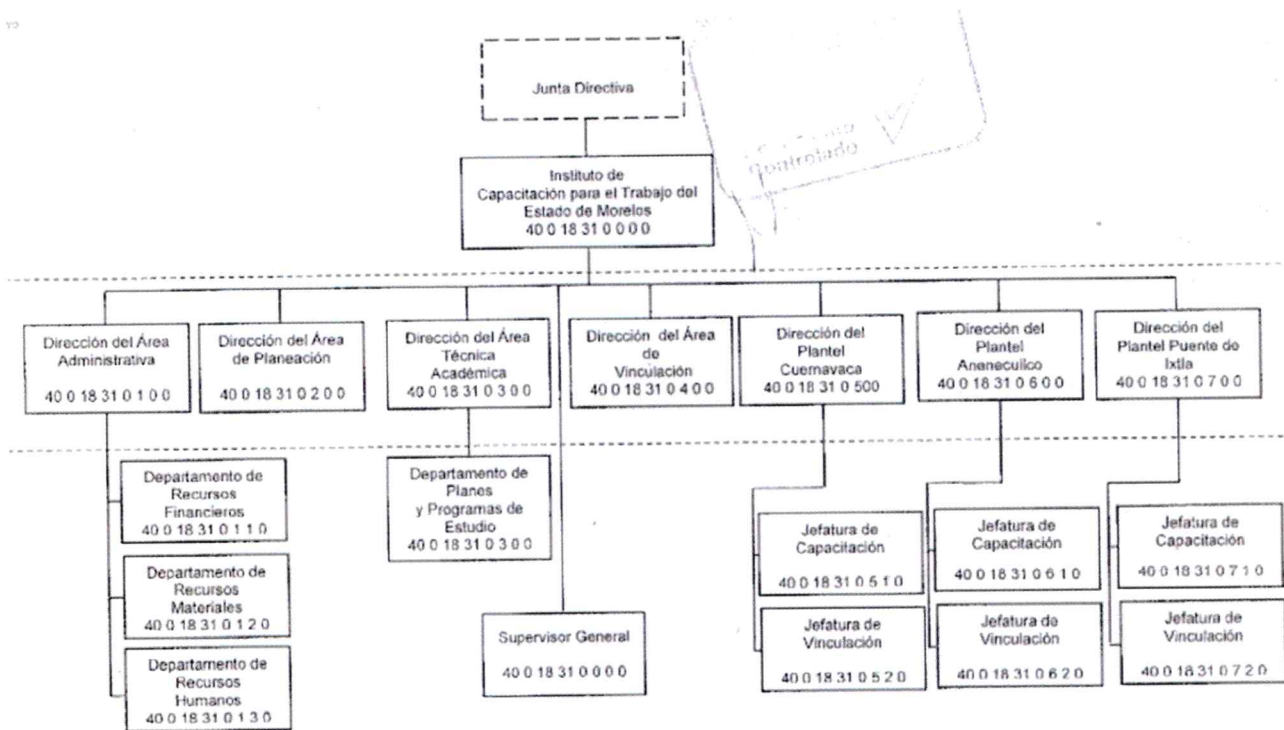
Junta Directiva

Controlado

Instituto de Capacitación para el Trabajo del Estado de Morelos
40 0 18 31 0 0 0 0

Dirección del Área Administrativa
40 0 18 31 0 1 0 0

Dirección del Área de Planeación
40 0 18 31 0 2 0 0

Dirección del Área Técnica Académica
40 0 18 31 0 3 0 0

Dirección del Área de Vinculación
40 0 18 31 0 4 0 0

Dirección del Plantel Cuernavaca
40 0 18 31 0 500

Dirección del Plantel Anenecuilco
40 0 18 31 0 6 0 0

Dirección del Plantel Puente de Ixtla
40 0 18 31 0 7 0 0

Departamento de Recursos Financieros
40 0 18 31 0 1 1 0

Departamento de Recursos Materiales
40 0 18 31 0 1 2 0

Departamento de Recursos Humanos
40 0 18 31 0 1 3 0

Departamento de Planes y Programas de Estudio
40 0 18 31 0 3 0 0

Supervisor General
40 0 18 31 0 0 0 0

Jefatura de Capacitación
40 0 18 31 0 5 1 0

Jefatura de Vinculación
40 0 18 31 0 5 2 0

Jefatura de Capacitación
40 0 18 31 0 6 1 0

Jefatura de Vinculación
40 0 18 31 0 6 2 0

Jefatura de Capacitación
40 0 18 31 0 7 1 0

Jefatura de Vinculación
40 0 18 31 0 7 2 0